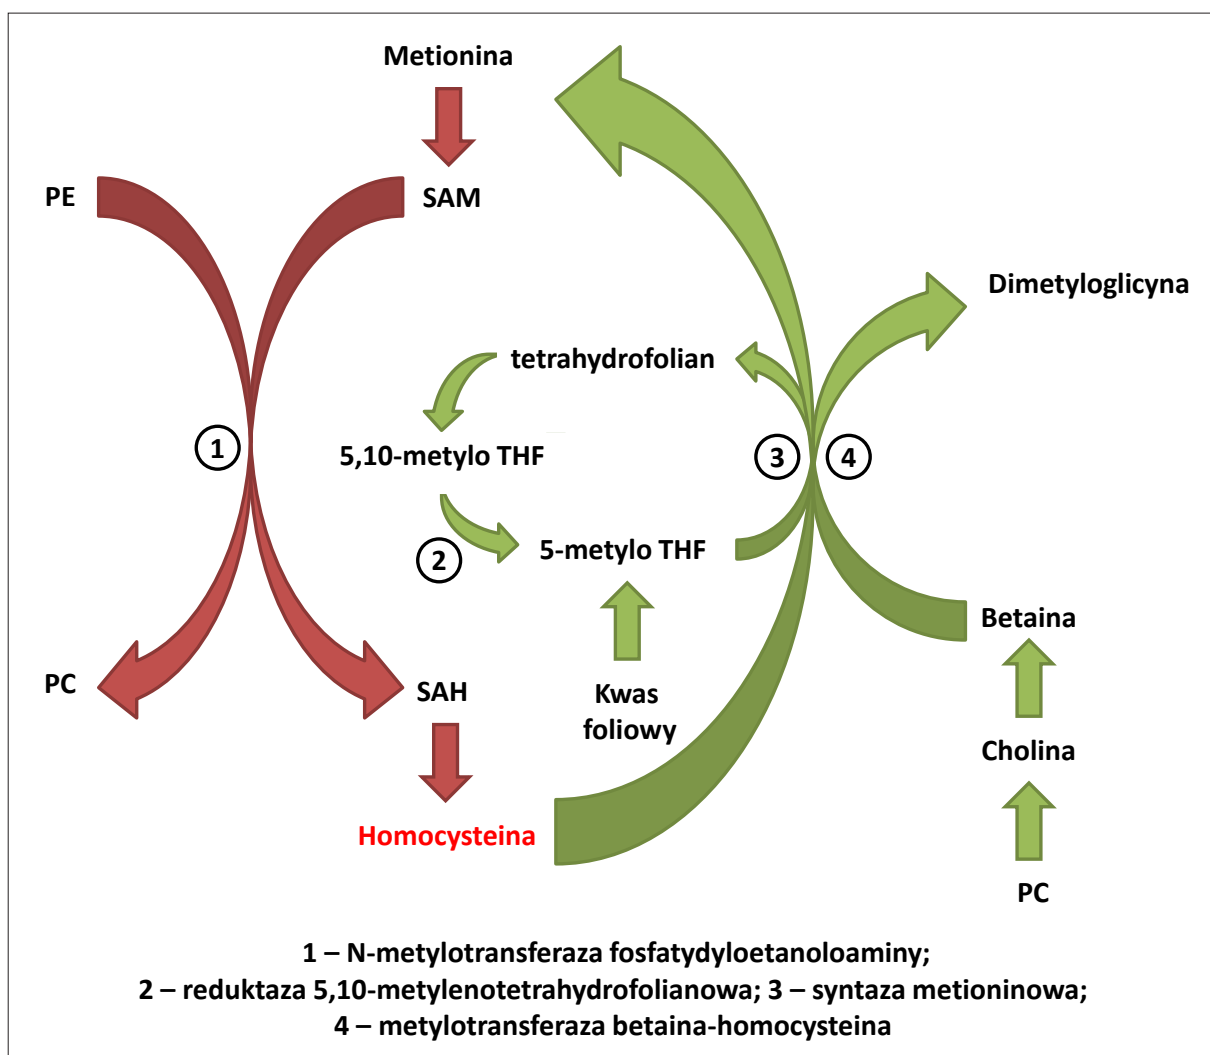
Metionina

PE

SAM

Dimetyloglicyna

tetrahydrofolian

1

5,10-metylo THF

3

4

2

5-metylo THF

Betaina

PC

SAH

Kwas foliowy

Cholina

Homocysteina

PC

1 – N-metylotransferaza fosfatydyloetanoloaminy;
2 – reduktaza 5,10-metylenotetrahydrofolianowa; 3 – syntaza metioninowa;
4 – metylotransferaza betaina-homocysteina